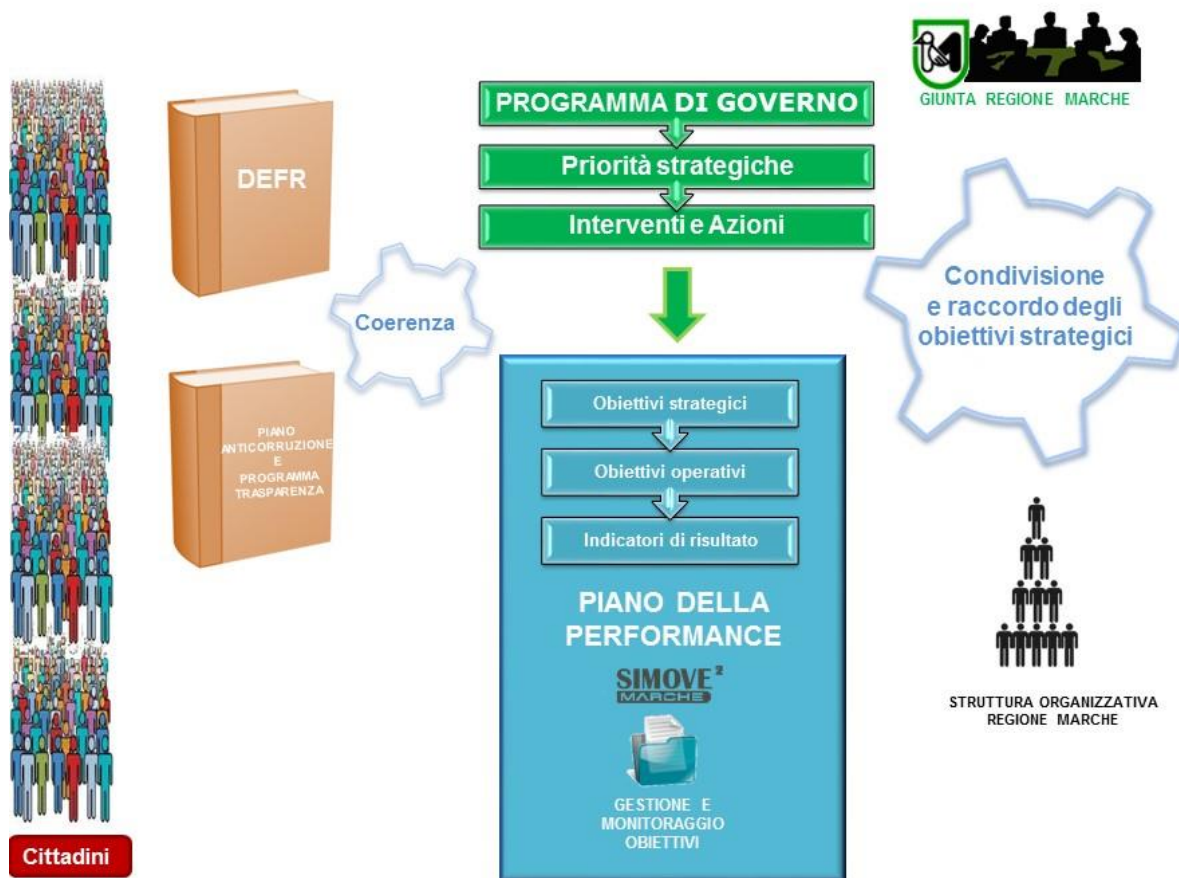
GIUNTA REGIONE MARCHE

PROGRAMMA DI GOVERNO

Priorità strategiche

Interventi e Azioni

DEFR

Coerenza

Condivisione e raccordo degli obiettivi strategici

PIANO ANTICORRUZIONE E PROGRAMMA TRASPARENZA

Obiettivi strategici

Obiettivi operativi

Indicatori di risultato

PIANO DELLA PERFORMANCE

SIMOVE$^2$ MARCHE

GESTIONE E MONITORAGGIO OBIETTIVI

STRUTTURA ORGANIZZATIVA REGIONE MARCHE

Cittadini